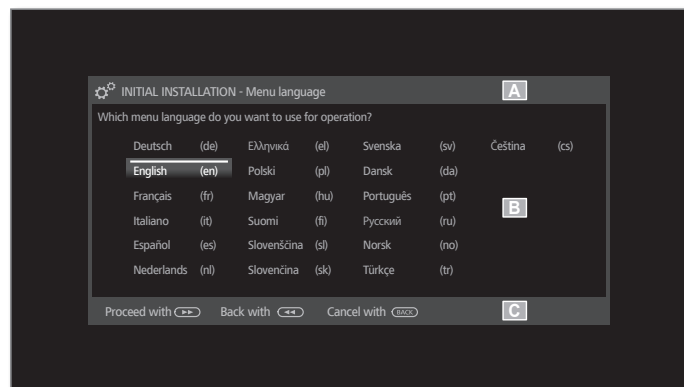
INITIAL INSTALLATION - Menu language

A

Which menu language do you want to use for operation?

| | | | | | | | |
|---|---|---|---|---|---|---|---|
| Deutsch | (de) | Ελληνικά | (el) | Svenska | (sv) | Čeština | (cs) |
| English | (en) | Polski | (pl) | Dansk | (da) | | |
| Français | (fr) | Magyar | (hu) | Português | (pt) | | |
| Italiano | (it) | Suomi | (fi) | Русский | (ru) | B | |
| Español | (es) | Slovenščina | (sl) | Norsk | (no) | | |
| Nederlands | (nl) | Slovenčina | (sk) | Türkçe | (tr) | | |

Proceed with ►► Back with ◄◄ Cancel with BACK

C